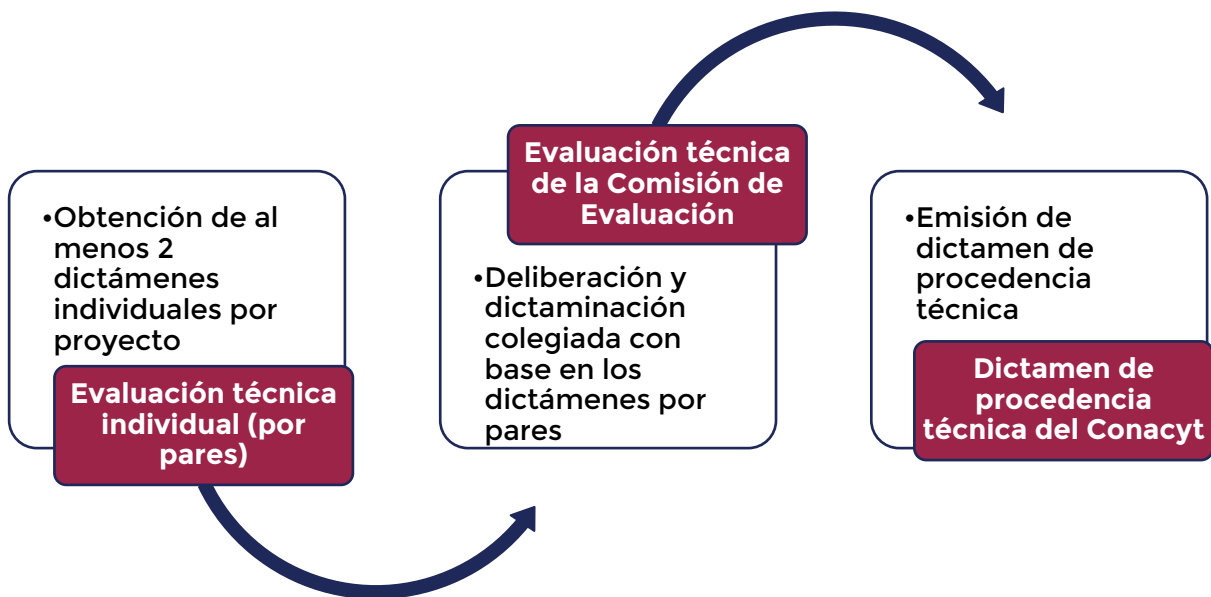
•Obtención de al menos 2 dictámenes individuales por proyecto

Evaluación técnica individual (por pares)

Evaluación técnica de la Comisión de Evaluación

•Deliberación y dictaminación colegiada con base en los dictámenes por pares

•Emisión de dictamen de procedencia técnica

Dictamen de procedencia técnica del Conacyt